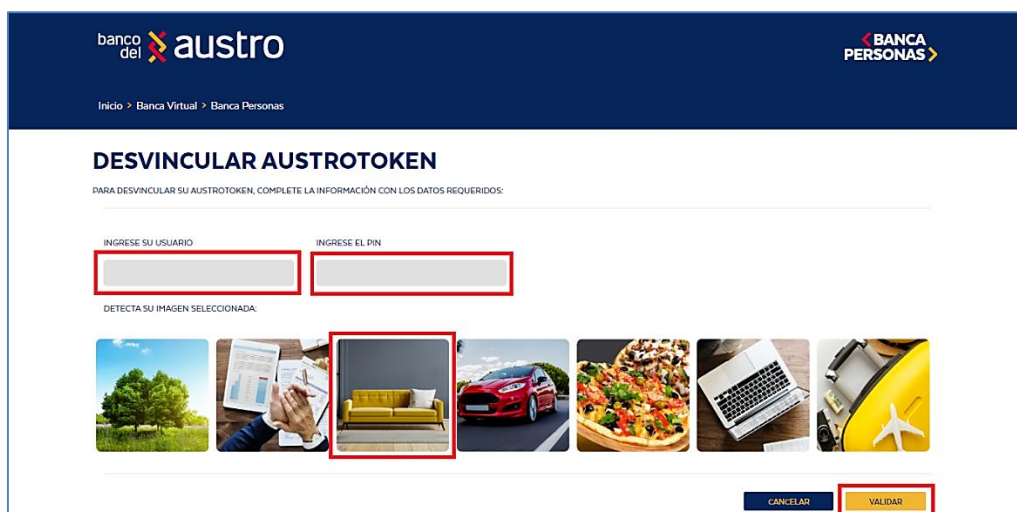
banco del austro

BANCA PERSONAS

Inicio > Banca Virtual > Banca Personas

DESVINCULAR AUSTROTOKEN

PARA DESVINCULAR SU AUSTROTOKEN, COMPLETE LA INFORMACIÓN CON LOS DATOS REQUERIDOS:

INGRESE SU USUARIO

INGRESE EL PIN

DETECTA SU IMAGEN SELECCIONADA:

CANCELAR

VALIDAR